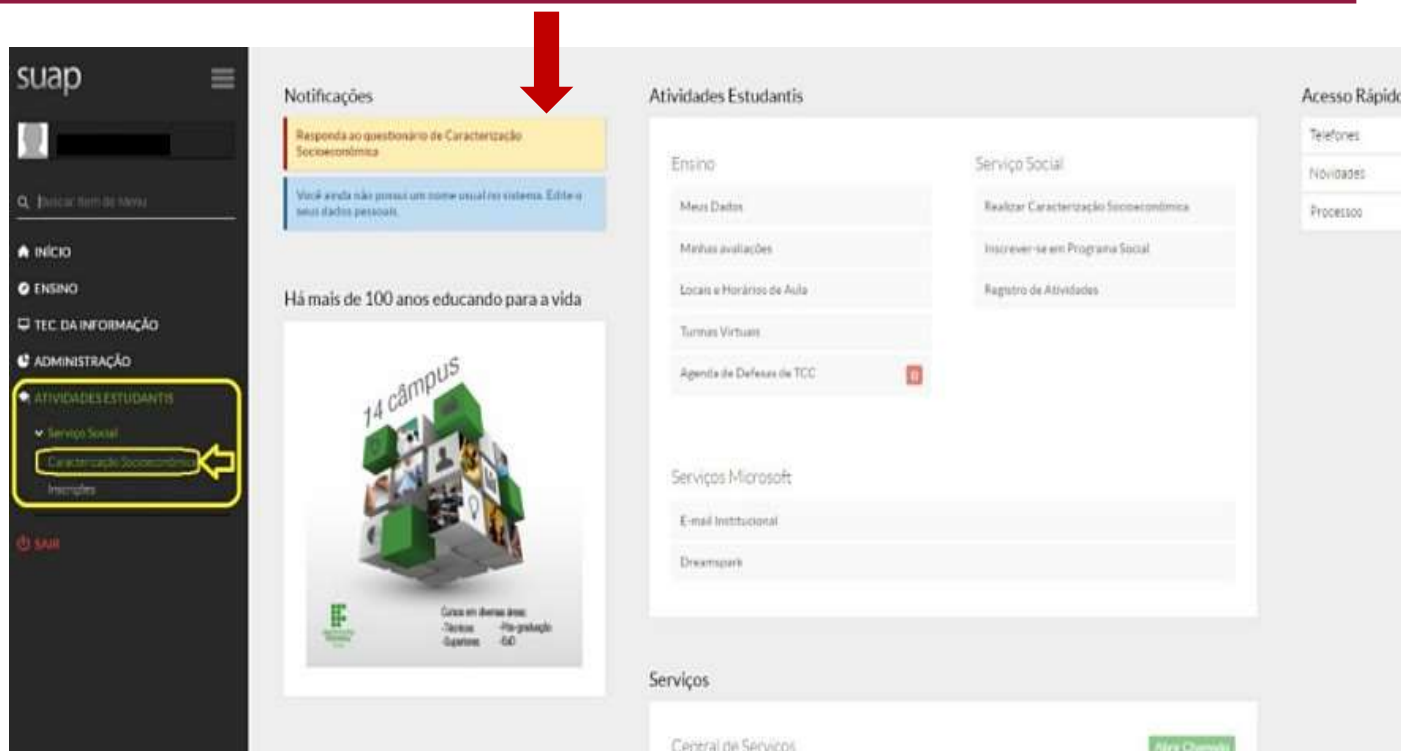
suap

Buscar Item de Menu

INÍCIO
ENSINO
TEC. DA INFORMAÇÃO
ADMINISTRAÇÃO
ATIVIDADES ESTUDANTIS
Serviço Social
Caracterização Socioeconômica
Inscrições
SAIR

Notificações

Responda ao questionário de Caracterização Socioeconômica

Você ainda não possui um nome usual no sistema. Edite os seus dados pessoais.

Há mais de 100 anos educando para a vida

14 câmpus

Cursos em diversas áreas:
-Técnicos -Pós-graduação
-Superiores -EaD

Atividades Estudantis

Ensino
Meus Dados
Minhas avaliações
Locais e Horários de Aula
Turmas Virtuais
Agenda de Defesas de TCC

Serviço Social
Realizar Caracterização Socioeconômica
Inscrever-se em Programa Social
Registro de Atividades

Serviços Microsoft
E-mail Institucional
Dreamspark

Serviços

Central de Serviços
Abrir Chamado

Acesso Rápido
Telefones
Novidades
Processos